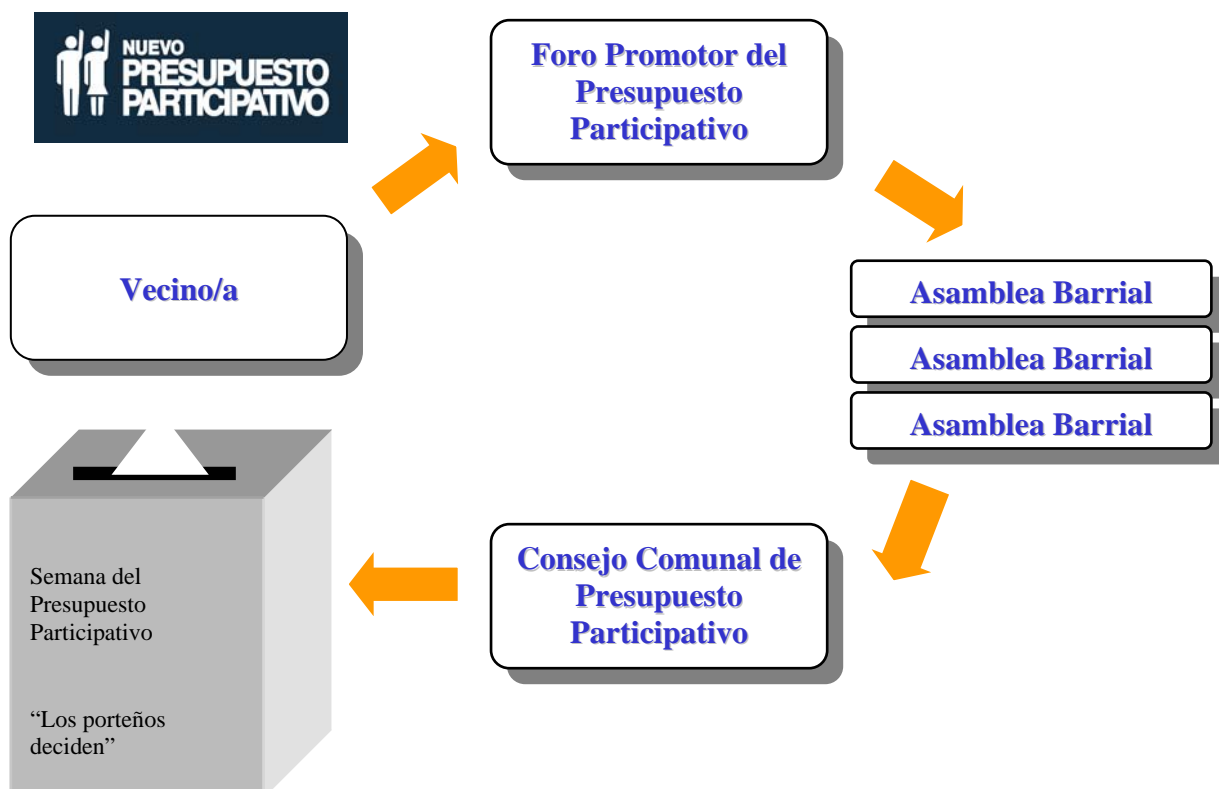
NUEVO PRESUPUESTO PARTICIPATIVO

Foro Promotor del Presupuesto Participativo

Vecino/a

Asamblea Barrial

Asamblea Barrial

Asamblea Barrial

Consejo Comunal de Presupuesto Participativo

Semana del Presupuesto Participativo

“Los porteños deciden”